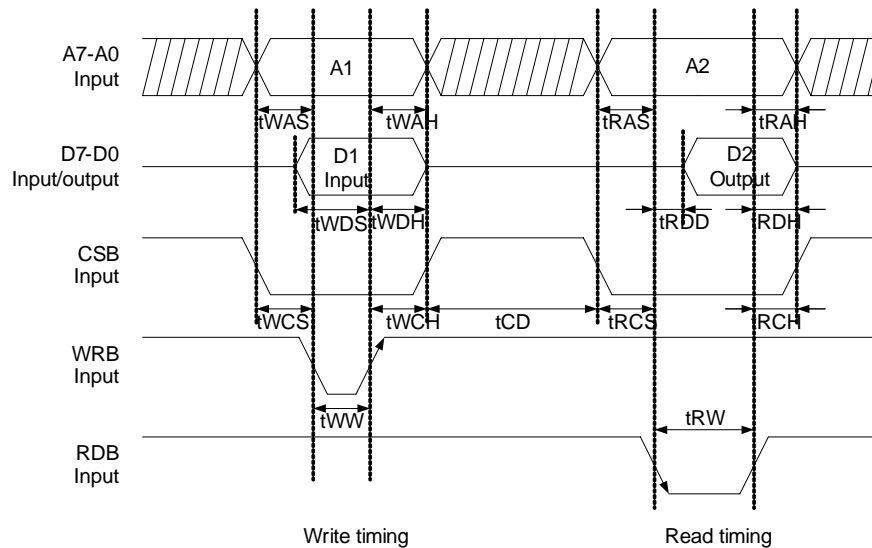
A7-A0
Input

A1

A2

tWAS

tWAH

tRAS

tRAH

D7-D0
Input/output

D1
Input

D2
Output

tWDS

tWDH

tRDD

RDH

CSB
Input

tWCS

tWCH

tCD

tRCS

RCH

WRB
Input

tWW

tRW

RDB
Input

Write timing

Read timing